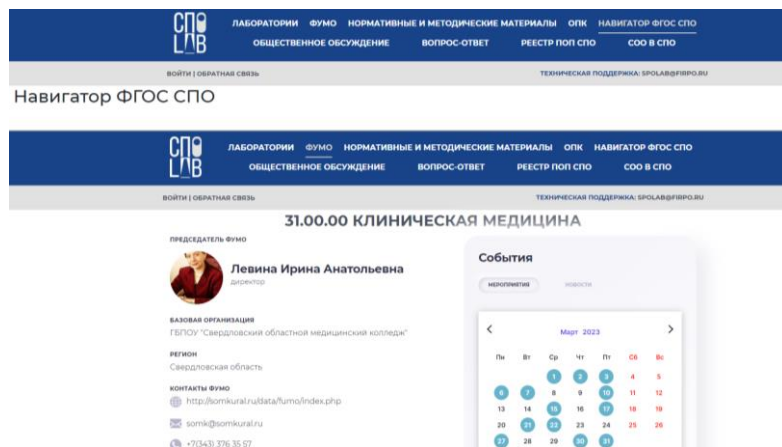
СПО LAB

ЛАБОРАТОРИИ ФУМО НОРМАТИВНЫЕ И МЕТОДИЧЕСКИЕ МАТЕРИАЛЫ ОПК НАВИГАТОР ФГОС СПО
ОБЩЕСТВЕННОЕ ОБСУЖДЕНИЕ ВОПРОС-ОТВЕТ РЕЕСТР ПОП СПО СОО В СПО

ВОЙТИ | ОБРАТНАЯ СВЯЗЬ

ТЕХНИЧЕСКАЯ ПОДДЕРЖКА: SPOLAB@FIRPO.RU

Навигатор ФГОС СПО

СПО LAB

ЛАБОРАТОРИИ ФУМО НОРМАТИВНЫЕ И МЕТОДИЧЕСКИЕ МАТЕРИАЛЫ ОПК НАВИГАТОР ФГОС СПО
ОБЩЕСТВЕННОЕ ОБСУЖДЕНИЕ ВОПРОС-ОТВЕТ РЕЕСТР ПОП СПО СОО В СПО

ВОЙТИ | ОБРАТНАЯ СВЯЗЬ

ТЕХНИЧЕСКАЯ ПОДДЕРЖКА: SPOLAB@FIRPO.RU

31.00.00 КЛИНИЧЕСКАЯ МЕДИЦИНА

ПРЕДСЕДАТЕЛЬ ФУМО

Левина Ирина Анатольевна
директор

БАЗОВАЯ ОРГАНИЗАЦИЯ
ГБПОУ "Свердловский областной медицинский колледж"

РЕГИОН
Свердловская область

КОНТАКТЫ ФУМО
http://somkural.ru/data/fumo/index.php

somk@somkural.ru

+7(343) 376 35 57

События

МЕРОПРИЯТИЯ НОВОСТИ

Март 2023

| Пн | Вт | Ср | Чт | Пт | Сб | Вс |
|---|---|---|---|---|---|---|
| | | 1 | 2 | 3 | 4 | 5 |
| 6 | 7 | 8 | 9 | 10 | 11 | 12 |
| 13 | 14 | 15 | 16 | 17 | 18 | 19 |
| 20 | 21 | 22 | 23 | 24 | 25 | 26 |
| 27 | 28 | 29 | 30 | 31 | | |